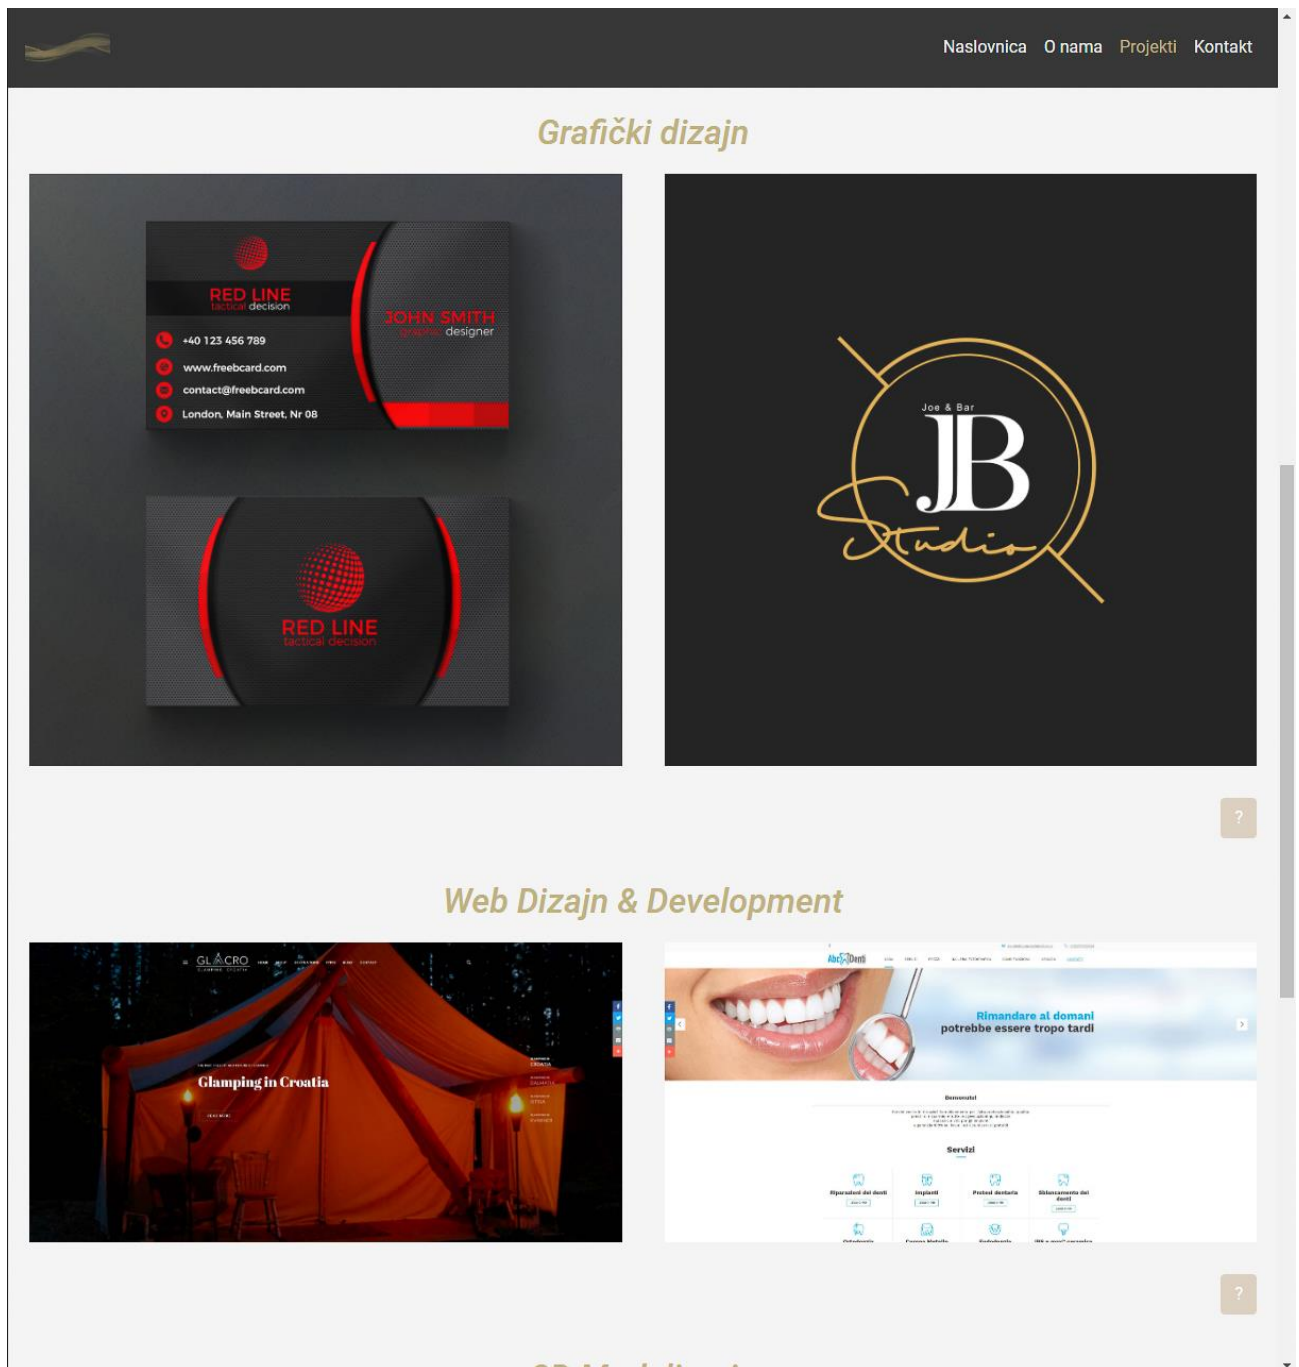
Naslovnica O nama Projekti Kontakt

Grafički dizajn

RED LINE
tactical decision

JOHN SMITH
graphic designer

+40 123 456 789
www.freebcard.com
contact@freebcard.com
London, Main Street, Nr 08

RED LINE
tactical decision

Joe & Bar
JB
Studio

?

Web Dizajn & Development

GLACRO

Glamping in Croatia

AbcDenti

Rimandare al domani
potrebbe essere tropo tardi

Benvenuti

Servizi

Riparazioni dei denti
Impianti
Protesi dentaria
Sbiancamento dei denti

?

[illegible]